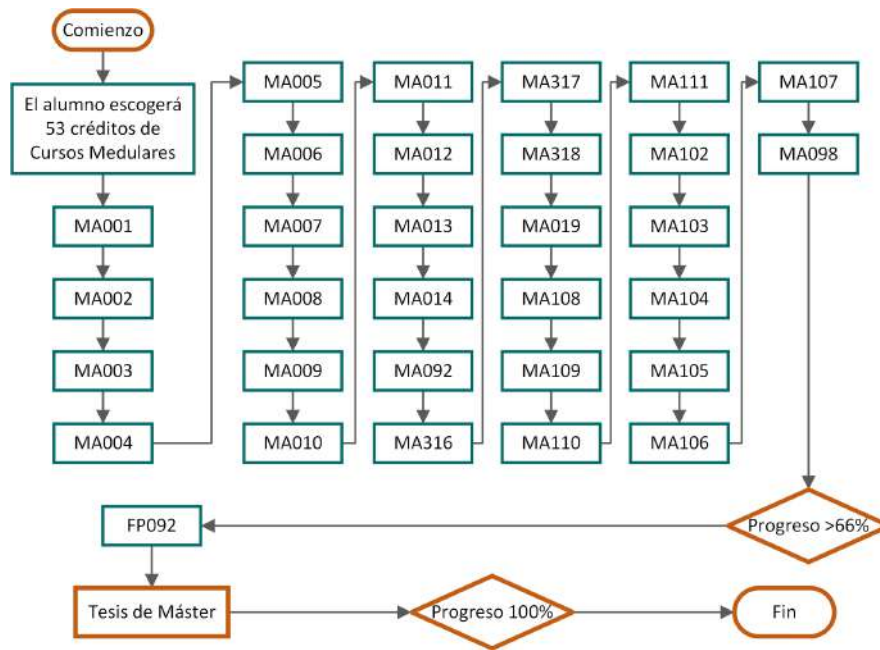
Comienzo

El alumno escogerá 53 créditos de Cursos Medulares

MA001

MA002

MA003

MA004

MA005

MA006

MA007

MA008

MA009

MA010

MA011

MA012

MA013

MA014

MA092

MA316

MA317

MA318

MA019

MA108

MA109

MA110

MA111

MA102

MA103

MA104

MA105

MA106

MA107

MA098

Progreso >66%

FP092

Tesis de Máster

Progreso 100%

Fin